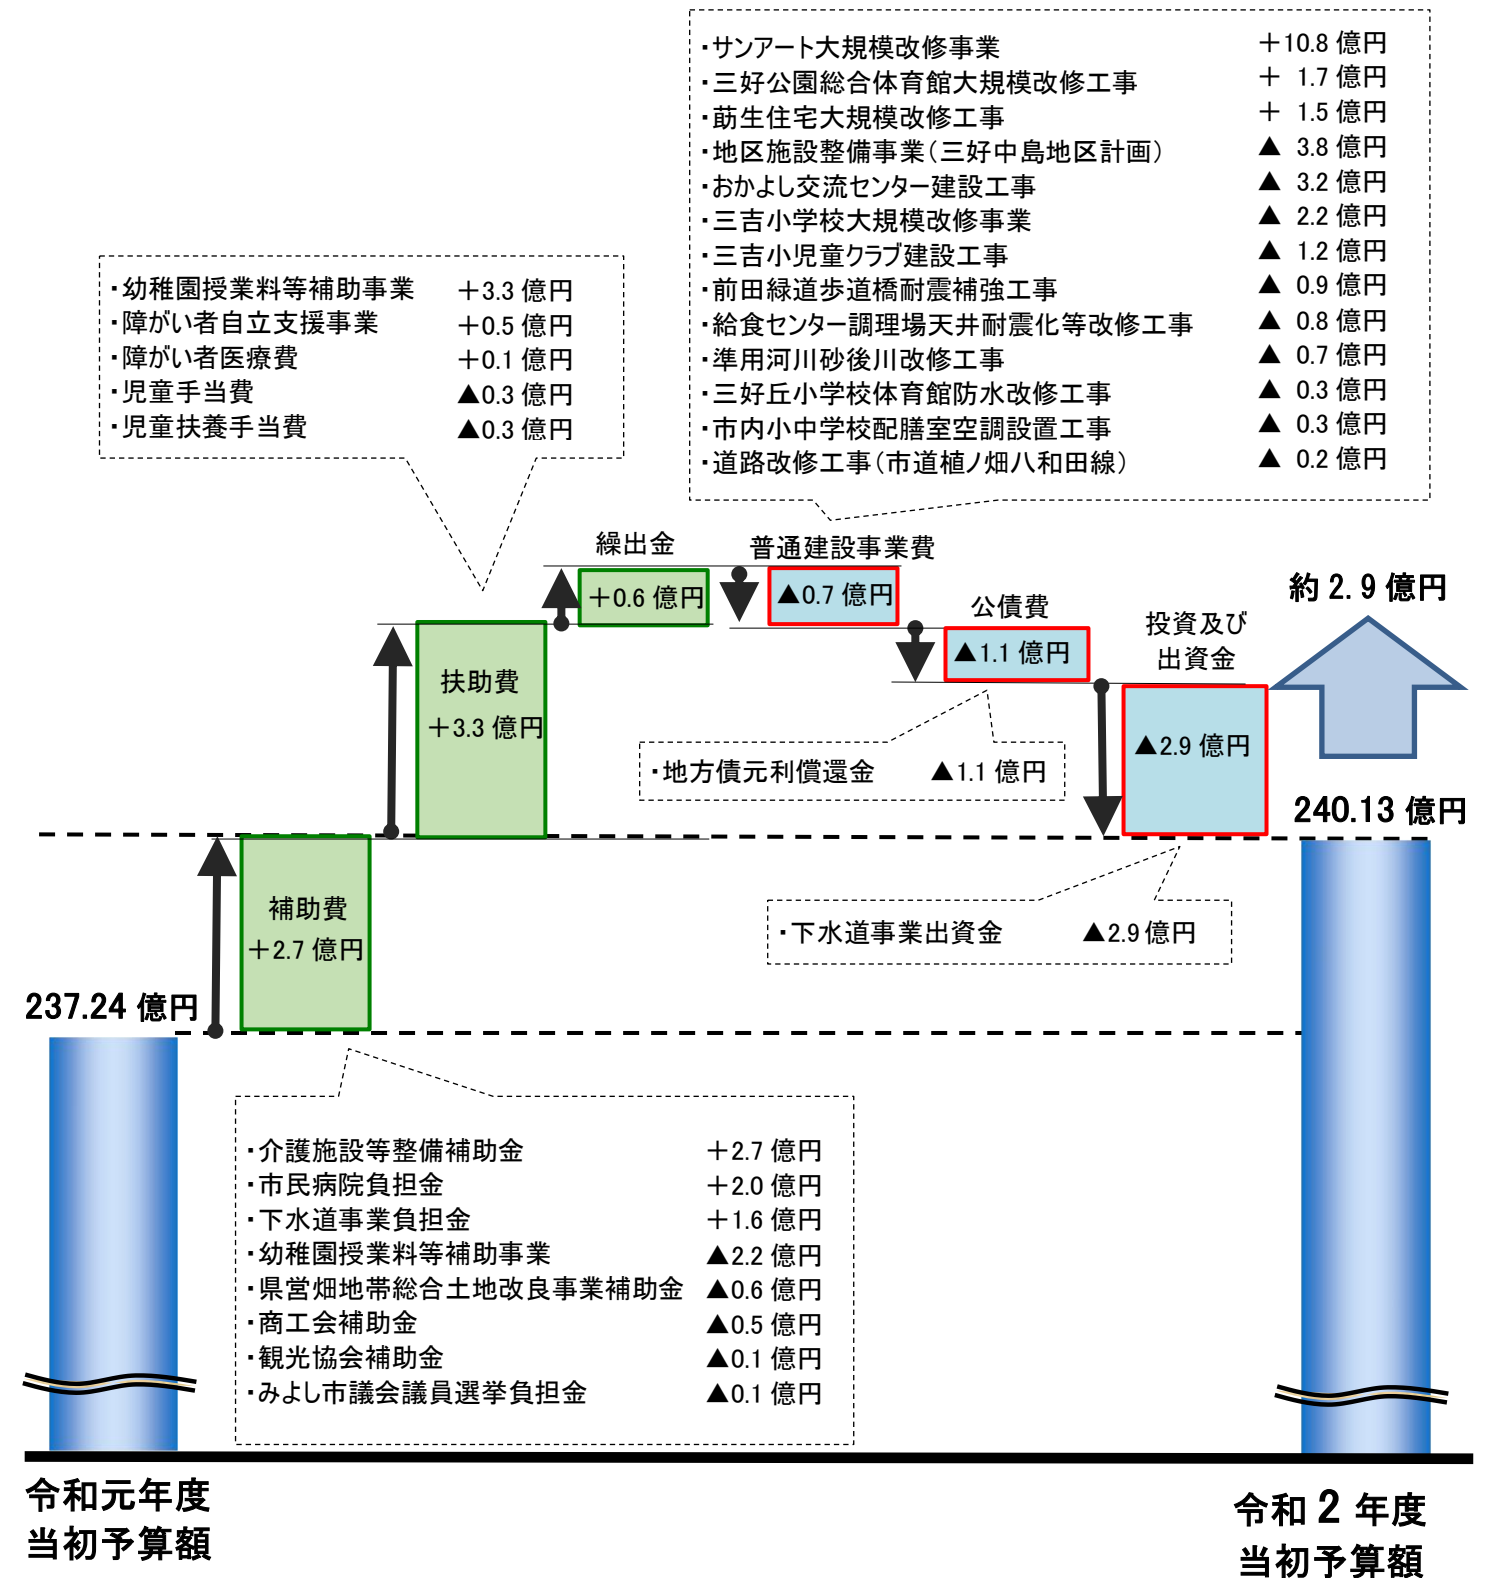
・サンアート大規模改修事業　＋10.8 億円
・三好公園総合体育館大規模改修工事　＋ 1.7 億円
・莇生住宅大規模改修工事　＋ 1.5 億円
・地区施設整備事業（三好中島地区計画）　▲ 3.8 億円
・おかよし交流センター建設工事　▲ 3.2 億円
・三吉小学校大規模改修事業　▲ 2.2 億円
・三吉小児童クラブ建設工事　▲ 1.2 億円
・前田緑道歩道橋耐震補強工事　▲ 0.9 億円
・給食センター調理場天井耐震化等改修工事　▲ 0.8 億円
・準用河川砂後川改修工事　▲ 0.7 億円
・三好丘小学校体育館防水改修工事　▲ 0.3 億円
・市内小中学校配膳室空調設置工事　▲ 0.3 億円
・道路改修工事（市道植ノ畑八和田線）　▲ 0.2 億円

・幼稚園授業料等補助事業　＋3.3 億円
・障がい者自立支援事業　＋0.5 億円
・障がい者医療費　＋0.1 億円
・児童手当費　▲0.3 億円
・児童扶養手当費　▲0.3 億円

繰出金
＋0.6 億円
普通建設事業費
▲0.7 億円
公債費
▲1.1 億円
投資及び出資金
▲2.9 億円
約 2.9 億円
扶助費
＋3.3 億円
・地方債元利償還金　▲1.1 億円
240.13 億円
補助費
＋2.7 億円
237.24 億円
・下水道事業出資金　▲2.9 億円

・介護施設等整備補助金　＋2.7 億円
・市民病院負担金　＋2.0 億円
・下水道事業負担金　＋1.6 億円
・幼稚園授業料等補助事業　▲2.2 億円
・県営畑地帯総合土地改良事業補助金　▲0.6 億円
・商工会補助金　▲0.5 億円
・観光協会補助金　▲0.1 億円
・みよし市議会議員選挙負担金　▲0.1 億円

令和元年度
当初予算額

令和 2 年度
当初予算額